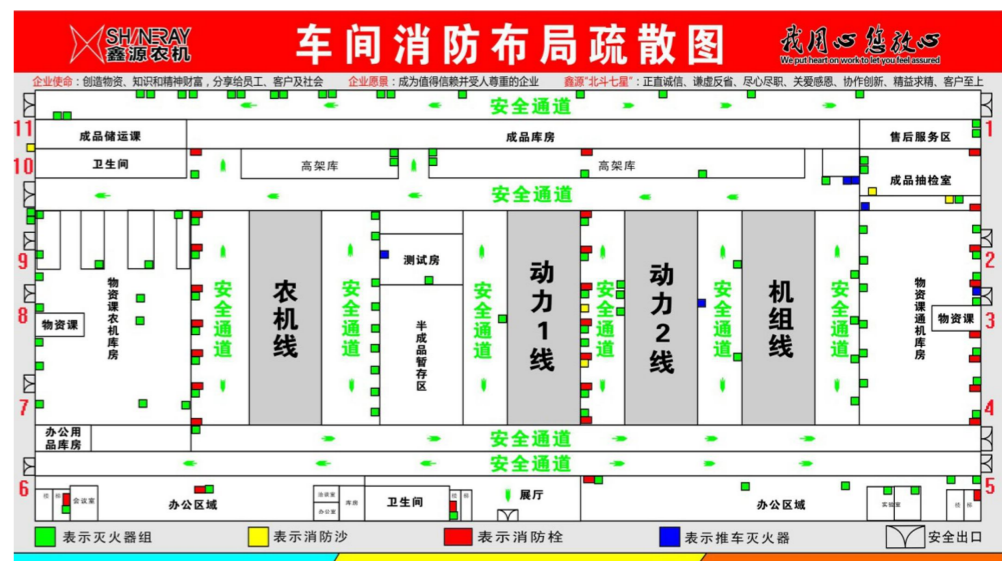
SHINERAY 鑫源农机

车间消防布局疏散图

我用心 您放心
We put heart on work to let you feel assured

企业使命：创造物资、知识和精神财富，分享给员工、客户及社会　企业愿景：成为值得信赖并受人尊重的企业　鑫源"北斗七星"：正直诚信、谦虚反省、尽心尽职、关爱感恩、协作创新、精益求精、客户至上

安全通道

11 成品储运课　成品库房　售后服务区 1

10 卫生间　高架库　高架库　成品抽检室

安全通道

9 物资课农机库房　安全通道　农机线　安全通道　测试房　半成品暂存区　安全通道　动力1线　安全通道　动力2线　安全通道　机组线　安全通道　物资课通机库房 2

8 物资课　物资课 3

7 　4

办公用品库房

安全通道

安全通道

6 会议室　办公区域　库房　卫生间　展厅　办公区域　实验室 5

表示灭火器组　表示消防沙　表示消防栓　表示推车灭火器　安全出口